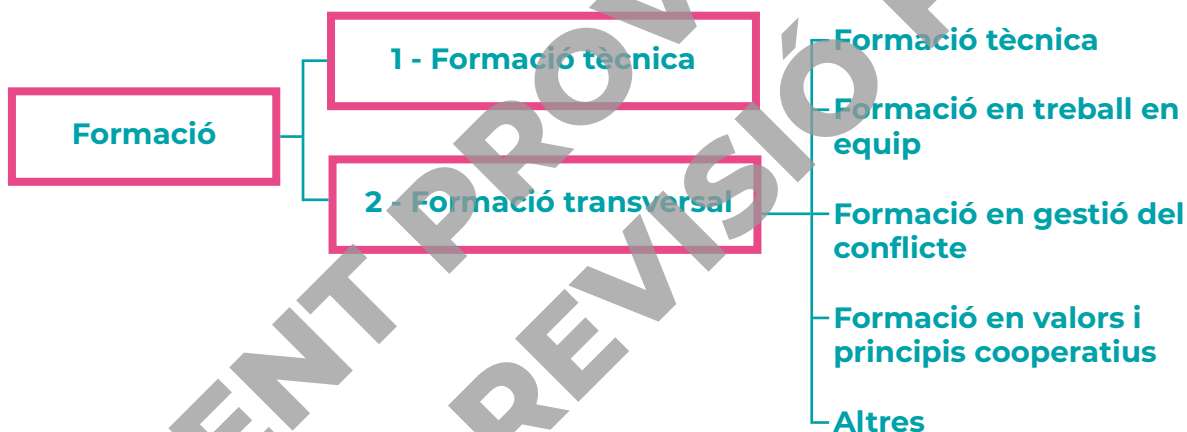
Formació

1 - Formació tècnica

2 - Formació transversal

Formació tècnica

Formació en treball en equip

Formació en gestió del conflicte

Formació en valors i principis cooperatius

Altres

ENT PROV

REVISIÓ